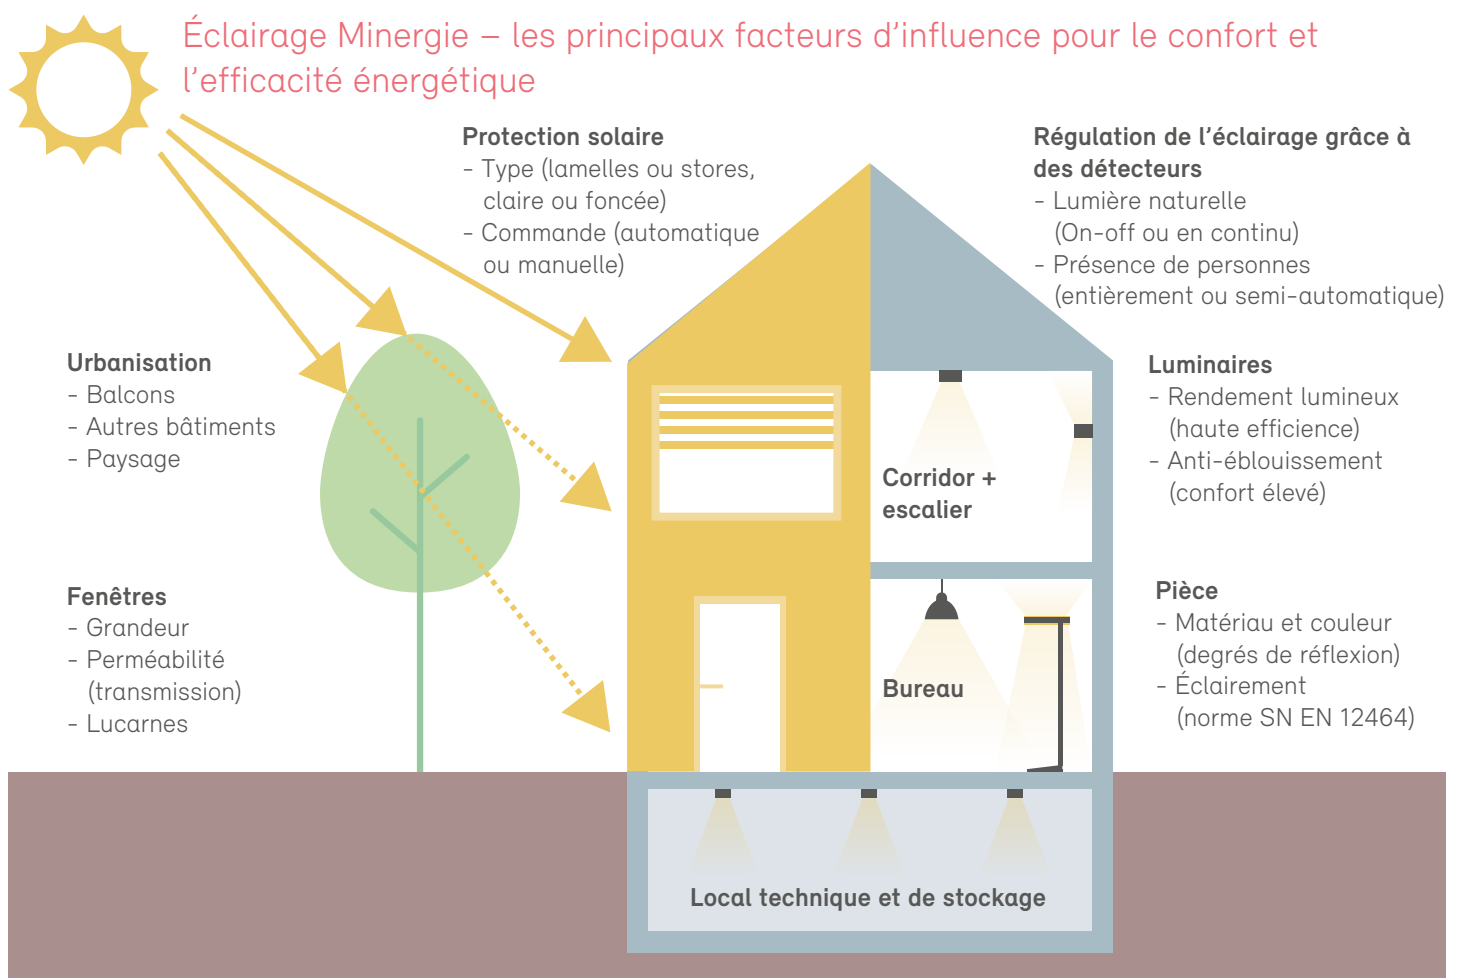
Éclairage Minergie – les principaux facteurs d'influence pour le confort et l'efficacité énergétique

Protection solaire
- Type (lamelles ou stores, claire ou foncée)
- Commande (automatique ou manuelle)

Régulation de l'éclairage grâce à des détecteurs
- Lumière naturelle (On-off ou en continu)
- Présence de personnes (entièrement ou semi-automatique)

Urbanisation
- Balcons
- Autres bâtiments
- Paysage

Luminaires
- Rendement lumineux (haute efficience)
- Anti-éblouissement (confort élevé)

Corridor + escalier

Fenêtres
- Grandeur
- Perméabilité (transmission)
- Lucarnes

Pièce
- Matériau et couleur (degrés de réflexion)
- Éclairement (norme SN EN 12464)

Bureau

Local technique et de stockage